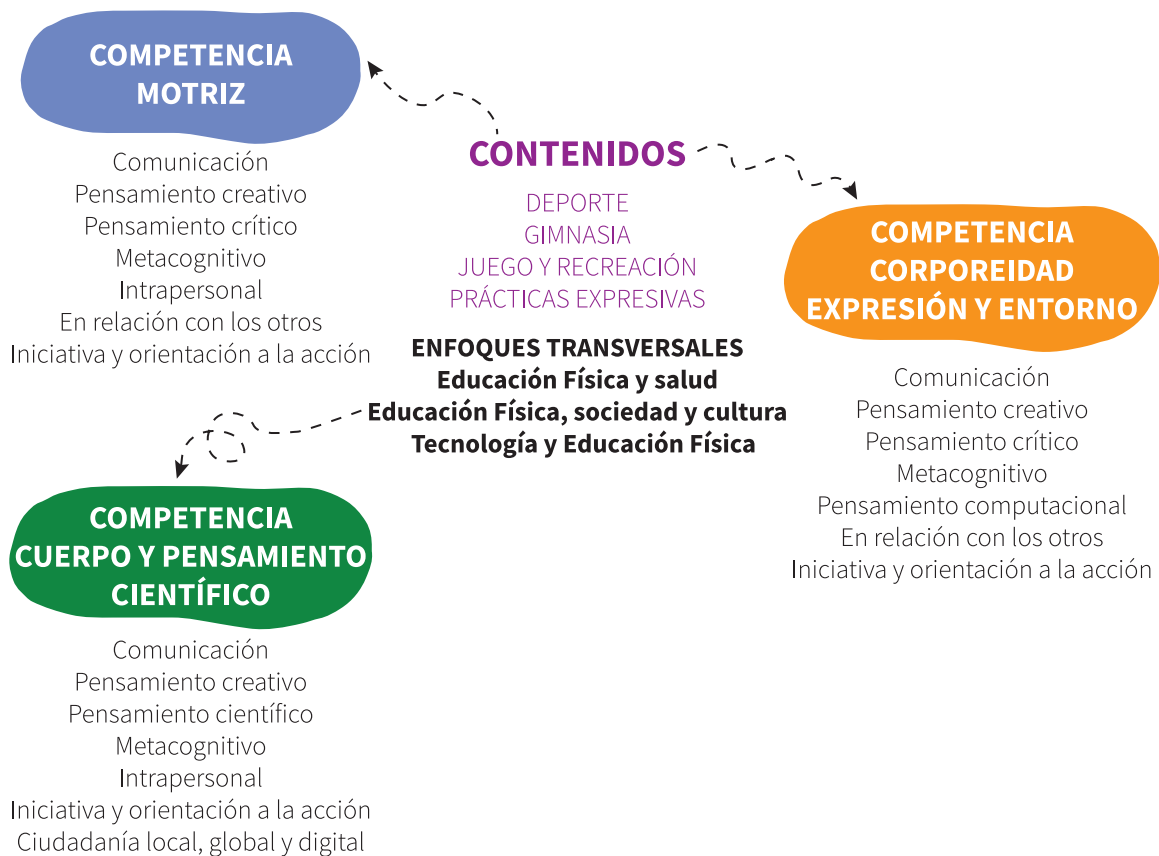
COMPETENCIA MOTRIZ

Comunicación
Pensamiento creativo
Pensamiento crítico
Metacognitivo
Intrapersonal
En relación con los otros
Iniciativa y orientación a la acción

CONTENIDOS

DEPORTE
GIMNASIA
JUEGO Y RECREACIÓN
PRÁCTICAS EXPRESIVAS

ENFOQUES TRANSVERSALES
Educación Física y salud
Educación Física, sociedad y cultura
Tecnología y Educación Física

COMPETENCIA CORPOREIDAD EXPRESIÓN Y ENTORNO

Comunicación
Pensamiento creativo
Pensamiento crítico
Metacognitivo
Pensamiento computacional
En relación con los otros
Iniciativa y orientación a la acción

COMPETENCIA CUERPO Y PENSAMIENTO CIENTÍFICO

Comunicación
Pensamiento creativo
Pensamiento científico
Metacognitivo
Intrapersonal
Iniciativa y orientación a la acción
Ciudadanía local, global y digital